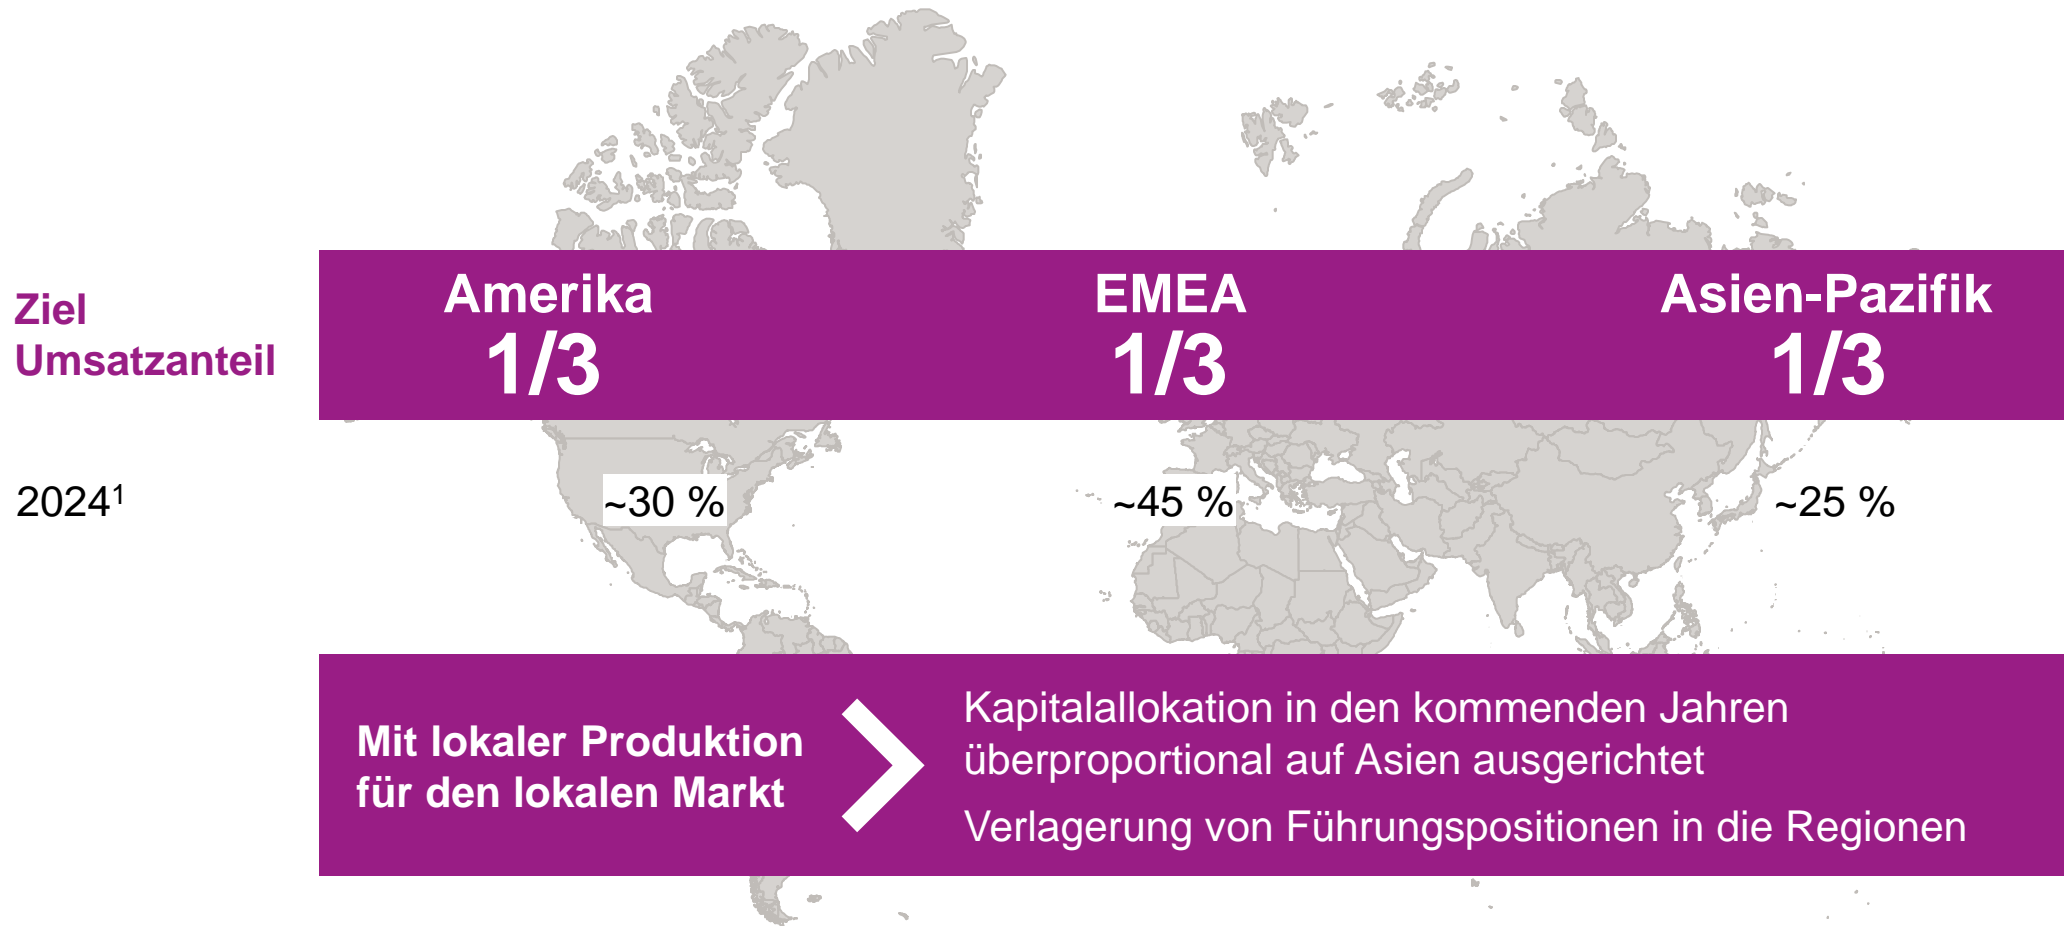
Ziel Umsatzanteil

Amerika
1/3

EMEA
1/3

Asien-Pazifik
1/3

2024$^1$

~30 %

~45 %

~25 %

Mit lokaler Produktion für den lokalen Markt

Kapitalallokation in den kommenden Jahren überproportional auf Asien ausgerichtet

Verlagerung von Führungspositionen in die Regionen